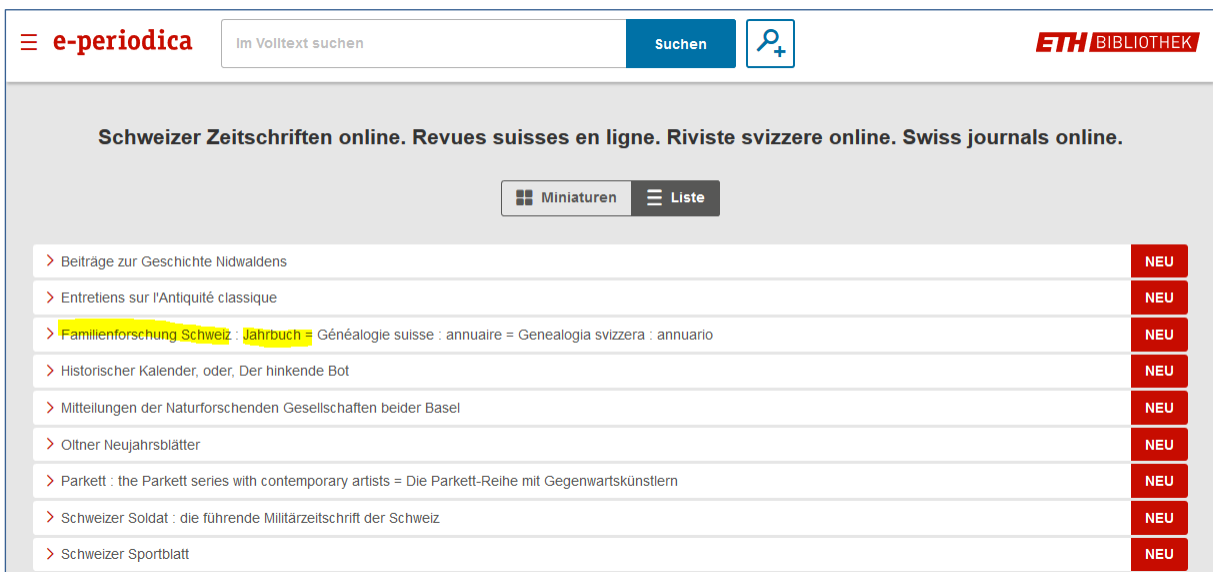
☰ e-periodica

Im Volltext suchen

Suchen

ETH BIBLIOTHEK

Schweizer Zeitschriften online. Revues suisses en ligne. Riviste svizzere online. Swiss journals online.

Miniaturen

Liste

> Beiträge zur Geschichte Nidwaldens NEU

> Entretiens sur l'Antiquité classique NEU

> Familienforschung Schweiz : Jahrbuch = Généalogie suisse : annuaire = Genealogia svizzera : annuario NEU

> Historischer Kalender, oder, Der hinkende Bot NEU

> Mitteilungen der Naturforschenden Gesellschaften beider Basel NEU

> Oltner Neujahrsblätter NEU

> Parkett : the Parkett series with contemporary artists = Die Parkett-Reihe mit Gegenwartskünstlern NEU

> Schweizer Soldat : die führende Militärzeitschrift der Schweiz NEU

> Schweizer Sportblatt NEU